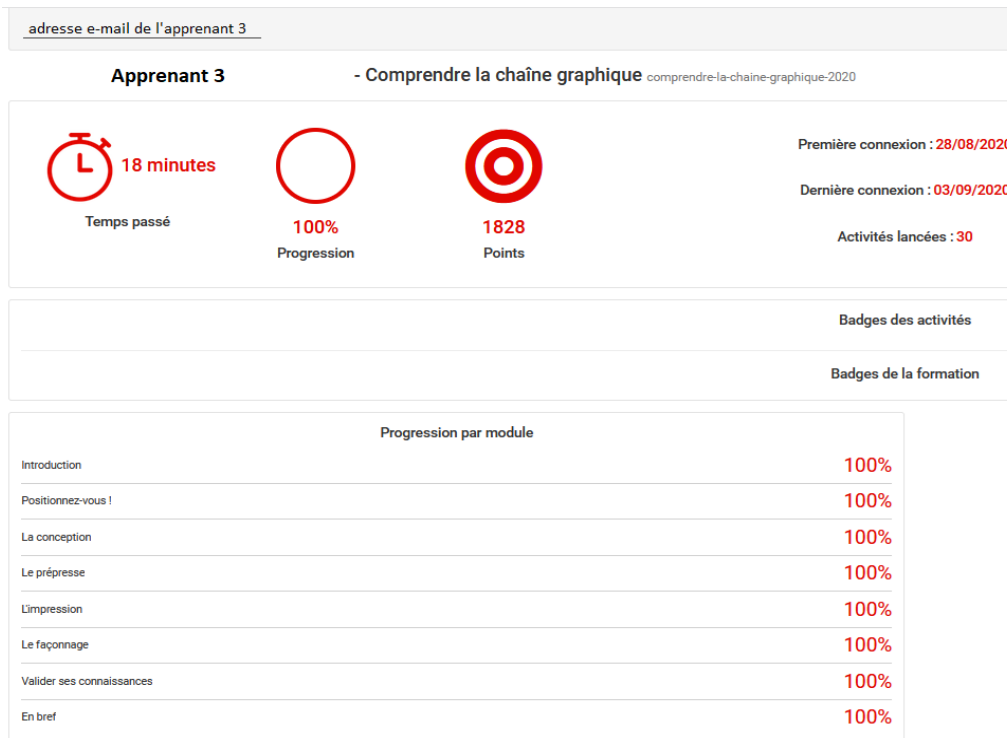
adresse e-mail de l'apprenant 3

Apprenant 3

- Comprendre la chaîne graphique comprendre-la-chaine-graphique-2020

18 minutes
Temps passé

100%
Progression

1828
Points

Première connexion : 28/08/2020

Dernière connexion : 03/09/2020

Activités lancées : 30

Badges des activités

Badges de la formation

Progression par module

| | |
|---|---|
| Introduction | 100% |
| Positionnez-vous ! | 100% |
| La conception | 100% |
| Le prépresse | 100% |
| L'impression | 100% |
| Le façonnage | 100% |
| Valider ses connaissances | 100% |
| En bref | 100% |